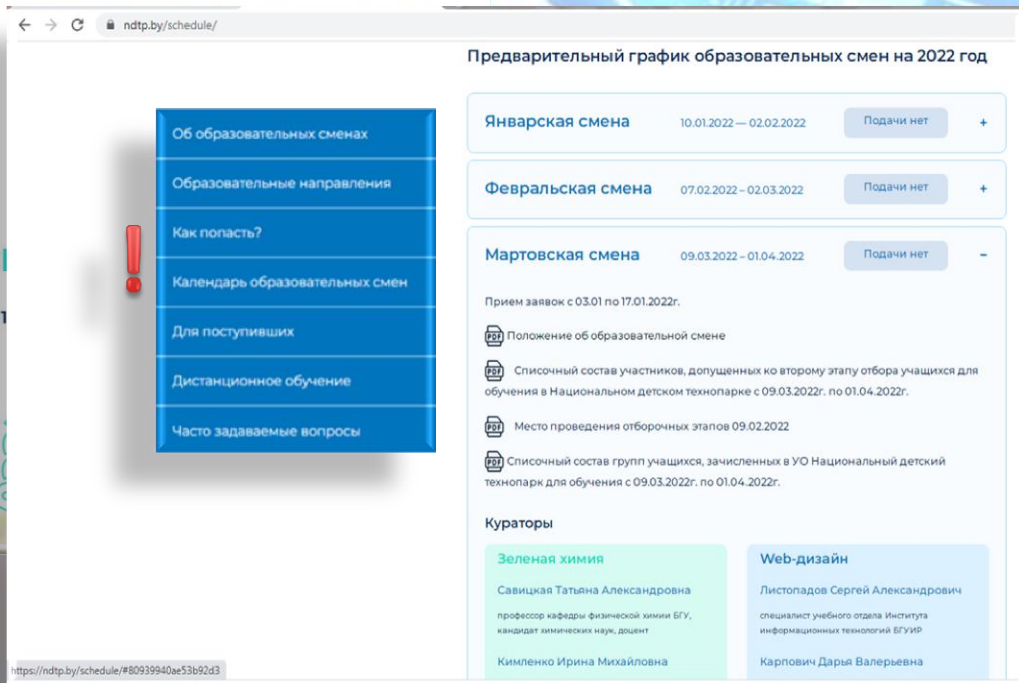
ndtp.by/schedule/

Предварительный график образовательных смен на 2022 год

Об образовательных сменах
Образовательные направления
Как попасть?
Календарь образовательных смен
Для поступивших
Дистанционное обучение
Часто задаваемые вопросы

Январская смена 10.01.2022 — 02.02.2022 Подачи нет +

Февральская смена 07.02.2022 – 02.03.2022 Подачи нет +

Мартовская смена 09.03.2022 – 01.04.2022 Подачи нет –

Прием заявок с 03.01 по 17.01.2022г.

Положение об образовательной смене

Списочный состав участников, допущенных ко второму этапу отбора учащихся для обучения в Национальном детском технопарке с 09.03.2022г. по 01.04.2022г.

Место проведения отборочных этапов 09.02.2022

Списочный состав групп учащихся, зачисленных в УО Национальный детский технопарк для обучения с 09.03.2022г. по 01.04.2022г.

Кураторы

Зеленая химия
Савицкая Татьяна Александровна
профессор кафедры физической химии БГУ, кандидат химических наук, доцент
Кимленко Ирина Михайловна

Web-дизайн
Листопадов Сергей Александрович
специалист учебного отдела Института информационных технологий БГУИР
Карпович Дарья Валерьевна

https://ndtp.by/schedule/#80939940ae53b92d3